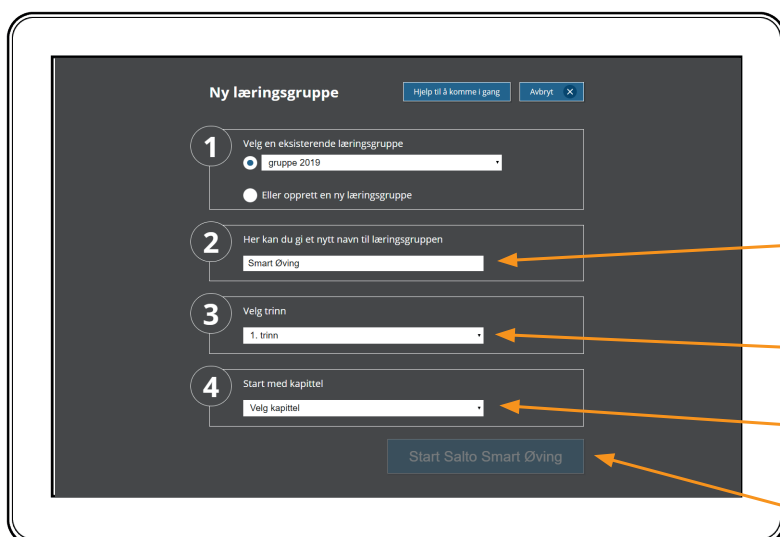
Ny læringsgruppe

Hjelp til å komme i gang

Avbryt ✕

1

Velg en eksisterende læringsgruppe

gruppe 2019

Eller opprett en ny læringsgruppe

2

Her kan du gi et nytt navn til læringsgruppen

Smart Øving

3

Velg trinn

1. trinn

4

Start med kapittel

Velg kapittel

Start Salto Smart Øving